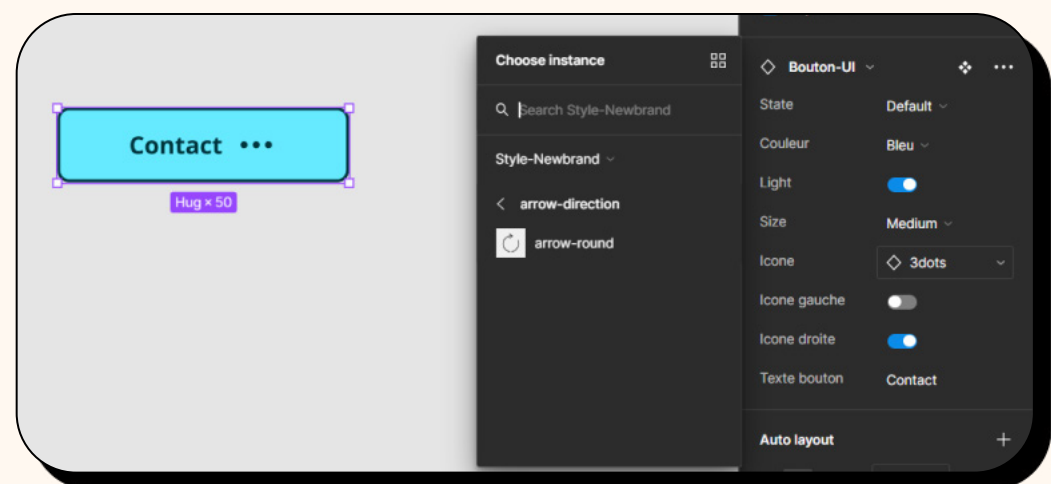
Contact •••

Hug × 50

Choose instance

Search Style-Newbrand

Style-Newbrand

arrow-direction

arrow-round

Bouton-UI

State Default

Couleur Bleu

Light

Size Medium

Icone 3dots

Icone gauche

Icone droite

Texte bouton Contact

Auto layout